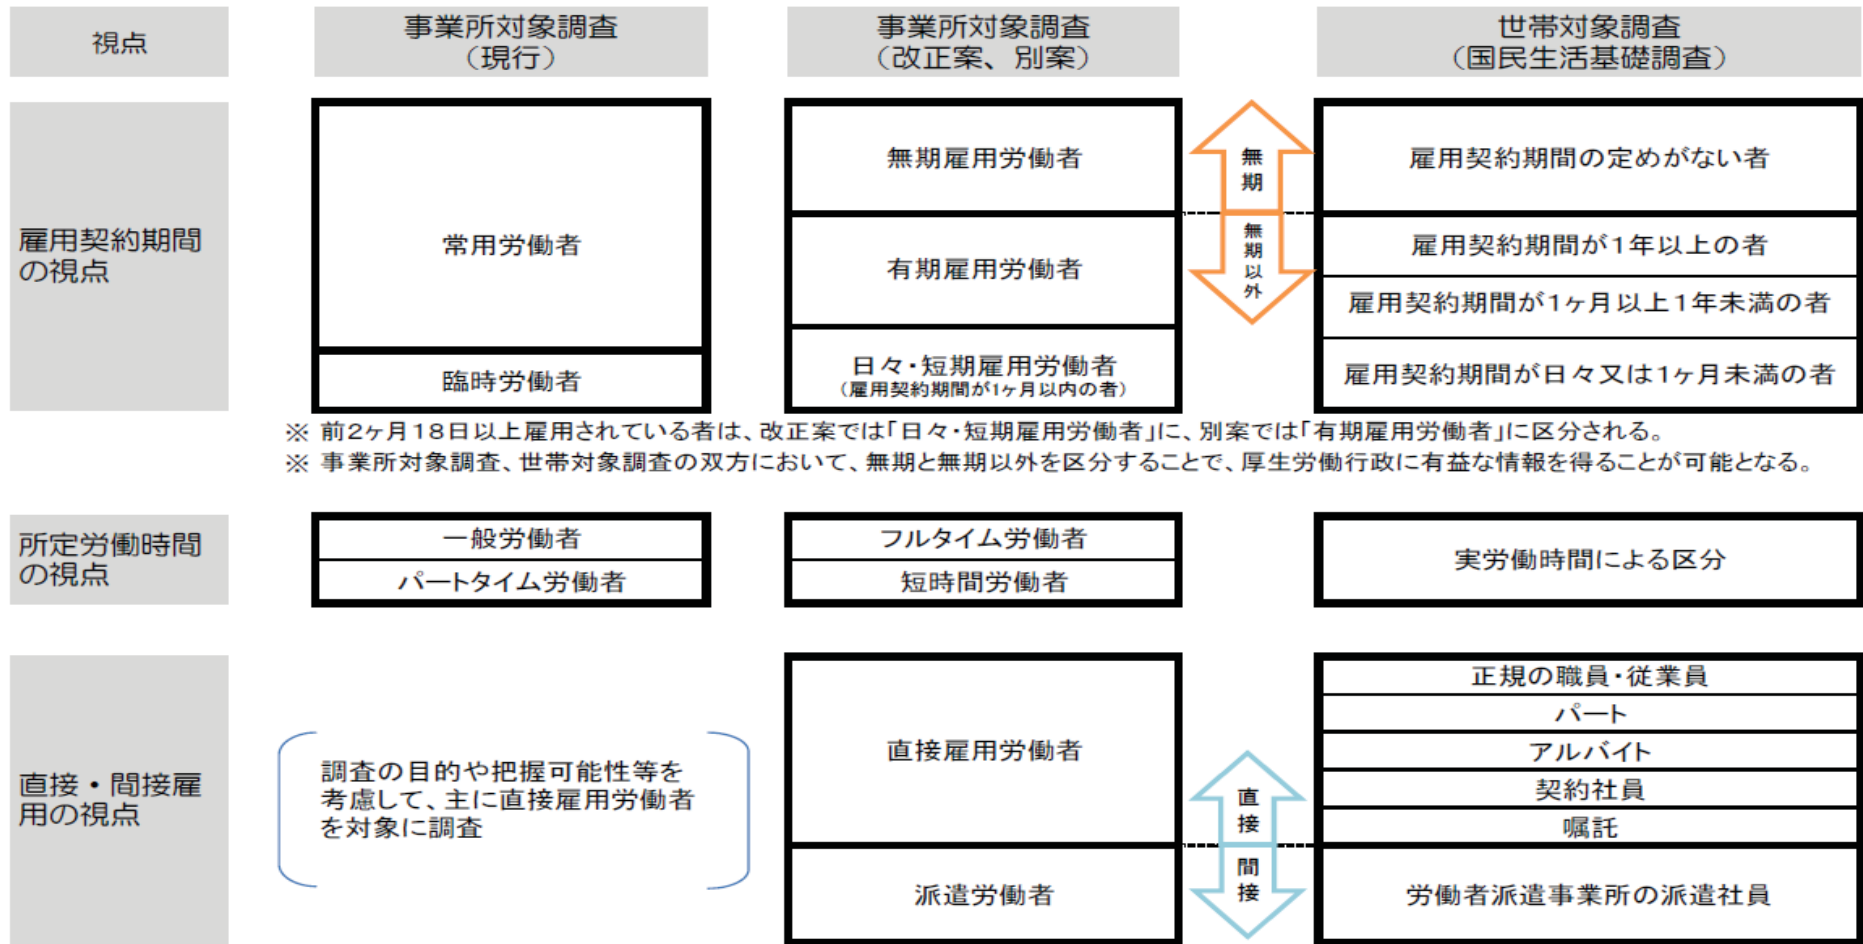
| 視点 | 事業所対象調査（現行） | 事業所対象調査（改正案、別案） | | 世帯対象調査（国民生活基礎調査） |
|---|---|---|---|---|
| 雇用契約期間の視点 | 常用労働者 | 無期雇用労働者 | 無期 | 雇用契約期間の定めがない者 |
| | | 有期雇用労働者 | 無期以外 | 雇用契約期間が1年以上の者 |
| | | | | 雇用契約期間が1ヶ月以上1年未満の者 |
| | 臨時労働者 | 日々・短期雇用労働者（雇用契約期間が1ヶ月以内の者） | | 雇用契約期間が日々又は1ヶ月未満の者 |

※ 前2ヶ月18日以上雇用されている者は、改正案では「日々・短期雇用労働者」に、別案では「有期雇用労働者」に区分される。
※ 事業所対象調査、世帯対象調査の双方において、無期と無期以外を区分することで、厚生労働行政に有益な情報を得ることが可能となる。

| 視点 | 事業所対象調査（現行） | 事業所対象調査（改正案、別案） | | 世帯対象調査（国民生活基礎調査） |
|---|---|---|---|---|
| 所定労働時間の視点 | 一般労働者 | フルタイム労働者 | | 実労働時間による区分 |
| | パートタイム労働者 | 短時間労働者 | | |
| 直接・間接雇用の視点 | 調査の目的や把握可能性等を考慮して、主に直接雇用労働者を対象に調査 | 直接雇用労働者 | 直接 | 正規の職員・従業員 |
| | | | | パート |
| | | | | アルバイト |
| | | | | 契約社員 |
| | | | | 嘱託 |
| | | 派遣労働者 | 間接 | 労働者派遣事業所の派遣社員 |